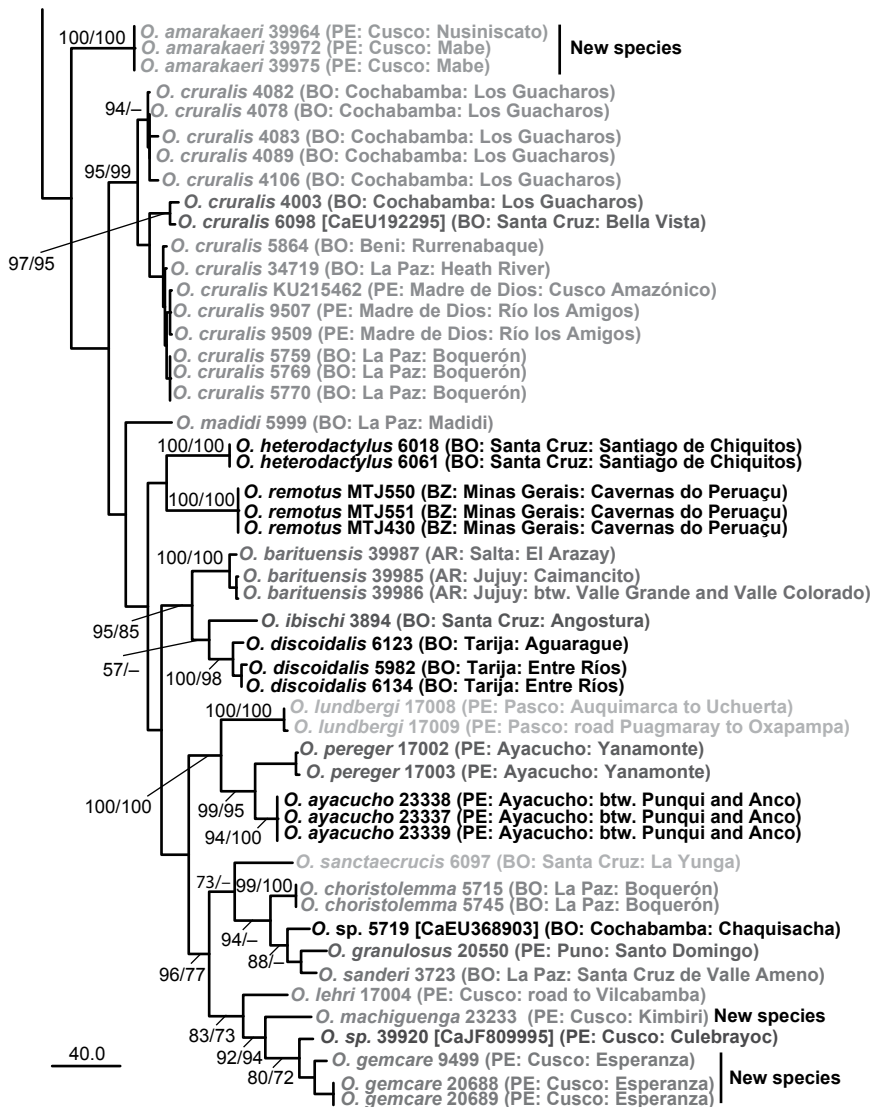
100/100 O. amarakaeri 39964 (PE: Cusco: Nusiniscato)
O. amarakaeri 39972 (PE: Cusco: Mabe)
O. amarakaeri 39975 (PE: Cusco: Mabe)
New species

94/– O. cruralis 4082 (BO: Cochabamba: Los Guacharos)
O. cruralis 4078 (BO: Cochabamba: Los Guacharos)
O. cruralis 4083 (BO: Cochabamba: Los Guacharos)
O. cruralis 4089 (BO: Cochabamba: Los Guacharos)
95/99 O. cruralis 4106 (BO: Cochabamba: Los Guacharos)
O. cruralis 4003 (BO: Cochabamba: Los Guacharos)
97/95 O. cruralis 6098 [CaEU192295] (BO: Santa Cruz: Bella Vista)
O. cruralis 5864 (BO: Beni: Rurrenabaque)
O. cruralis 34719 (BO: La Paz: Heath River)
O. cruralis KU215462 (PE: Madre de Dios: Cusco Amazónico)
O. cruralis 9507 (PE: Madre de Dios: Río los Amigos)
O. cruralis 9509 (PE: Madre de Dios: Río los Amigos)
O. cruralis 5759 (BO: La Paz: Boquerón)
O. cruralis 5769 (BO: La Paz: Boquerón)
O. cruralis 5770 (BO: La Paz: Boquerón)
O. madidi 5999 (BO: La Paz: Madidi)
100/100 O. heterodactylus 6018 (BO: Santa Cruz: Santiago de Chiquitos)
O. heterodactylus 6061 (BO: Santa Cruz: Santiago de Chiquitos)
100/100 O. remotus MTJ550 (BZ: Minas Gerais: Cavernas do Peruaçu)
O. remotus MTJ551 (BZ: Minas Gerais: Cavernas do Peruaçu)
O. remotus MTJ430 (BZ: Minas Gerais: Cavernas do Peruaçu)
100/100 O. barituensis 39987 (AR: Salta: El Arazay)
O. barituensis 39985 (AR: Jujuy: Caimancito)
O. barituensis 39986 (AR: Jujuy: btw. Valle Grande and Valle Colorado)
95/85 O. ibischi 3894 (BO: Santa Cruz: Angostura)
57/– O. discoidalis 6123 (BO: Tarija: Aguarague)
100/98 O. discoidalis 5982 (BO: Tarija: Entre Ríos)
O. discoidalis 6134 (BO: Tarija: Entre Ríos)
100/100 O. lundbergi 17008 (PE: Pasco: Auquimarca to Uchuerta)
O. lundbergi 17009 (PE: Pasco: road Puagmaray to Oxapampa)
O. pereger 17002 (PE: Ayacucho: Yanamonte)
100/100 O. pereger 17003 (PE: Ayacucho: Yanamonte)
99/95 O. ayacucho 23338 (PE: Ayacucho: btw. Punqui and Anco)
O. ayacucho 23337 (PE: Ayacucho: btw. Punqui and Anco)
94/100 O. ayacucho 23339 (PE: Ayacucho: btw. Punqui and Anco)
O. sanctaecrucis 6097 (BO: Santa Cruz: La Yunga)
73/– 99/100 O. choristolemma 5715 (BO: La Paz: Boquerón)
O. choristolemma 5745 (BO: La Paz: Boquerón)
94/– O. sp. 5719 [CaEU368903] (BO: Cochabamba: Chaquisacha)
O. granulosus 20550 (PE: Puno: Santo Domingo)
88/– O. sanderi 3723 (BO: La Paz: Santa Cruz de Valle Ameno)
96/77 O. lehri 17004 (PE: Cusco: road to Vilcabamba)
O. machiguenga 23233 (PE: Cusco: Kimbiri) New species
83/73 O. sp. 39920 [CaJF809995] (PE: Cusco: Culebrayoc)
92/94 O. gemcare 9499 (PE: Cusco: Esperanza)
80/72 O. gemcare 20688 (PE: Cusco: Esperanza)
O. gemcare 20689 (PE: Cusco: Esperanza)
New species
40.0